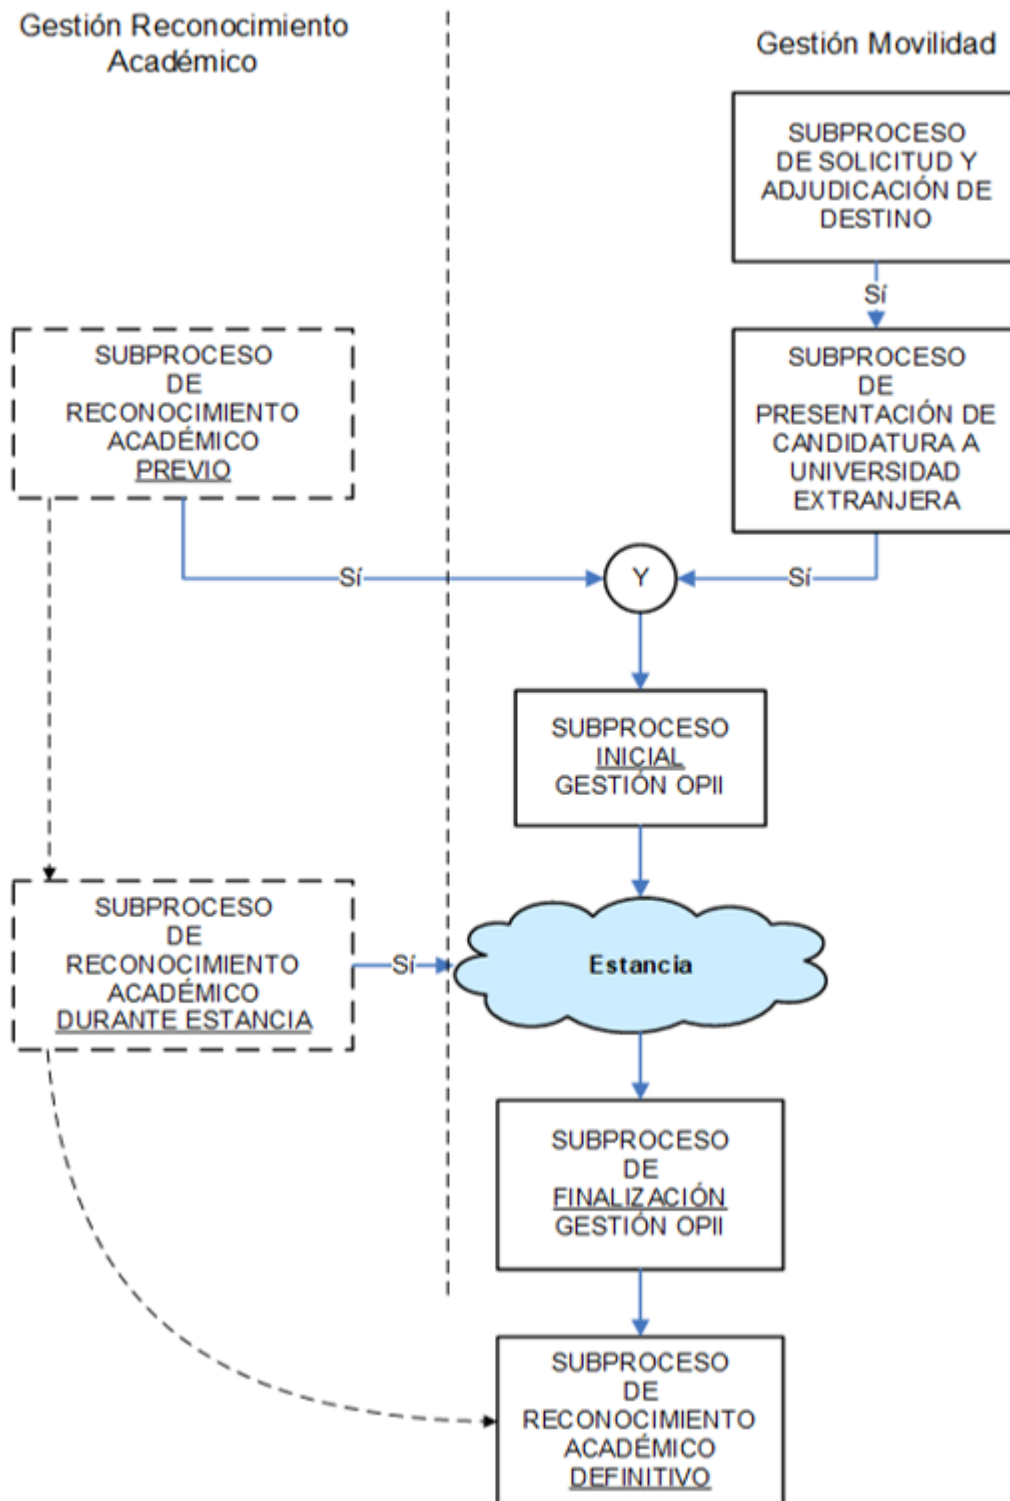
Gestión Reconocimiento Académico

Gestión Movilidad

SUBPROCESO DE SOLICITUD Y ADJUDICACIÓN DE DESTINO

Sí

SUBPROCESO DE PRESENTACIÓN DE CANDIDATURA A UNIVERSIDAD EXTRANJERA

SUBPROCESO DE RECONOCIMIENTO ACADÉMICO PREVIO

Sí

Y

Sí

SUBPROCESO INICIAL GESTIÓN OPII

SUBPROCESO DE RECONOCIMIENTO ACADÉMICO DURANTE ESTANCIA

Sí

Estancia

SUBPROCESO DE FINALIZACIÓN GESTIÓN OPII

SUBPROCESO DE RECONOCIMIENTO ACADÉMICO DEFINITIVO